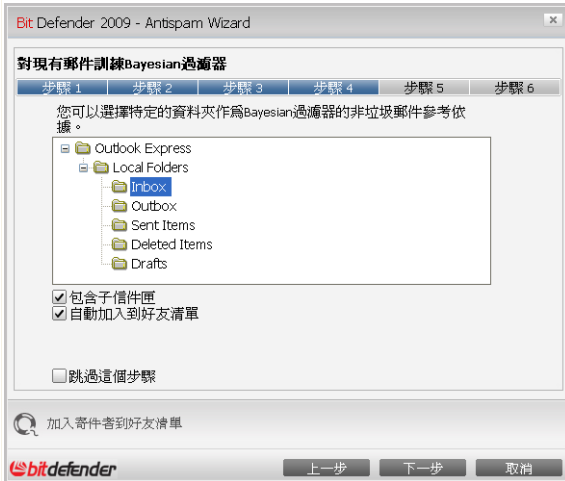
Bit Defender 2009 - Antispam Wizard

對現有郵件訓練Bayesian過濾器

步驟 1 | 步驟 2 | 步驟 3 | 步驟 4 | 步驟 5 | 步驟 6

您可以選擇特定的資料夾作爲Bayesian過濾器的非垃圾郵件參考依據。

Outlook Express
Local Folders
Inbox
Outbox
Sent Items
Deleted Items
Drafts

包含子信件匣
自動加入到好友清單

跳過這個步驟

加入寄件者到好友清單

bitdefender

上一步
下一步
取消